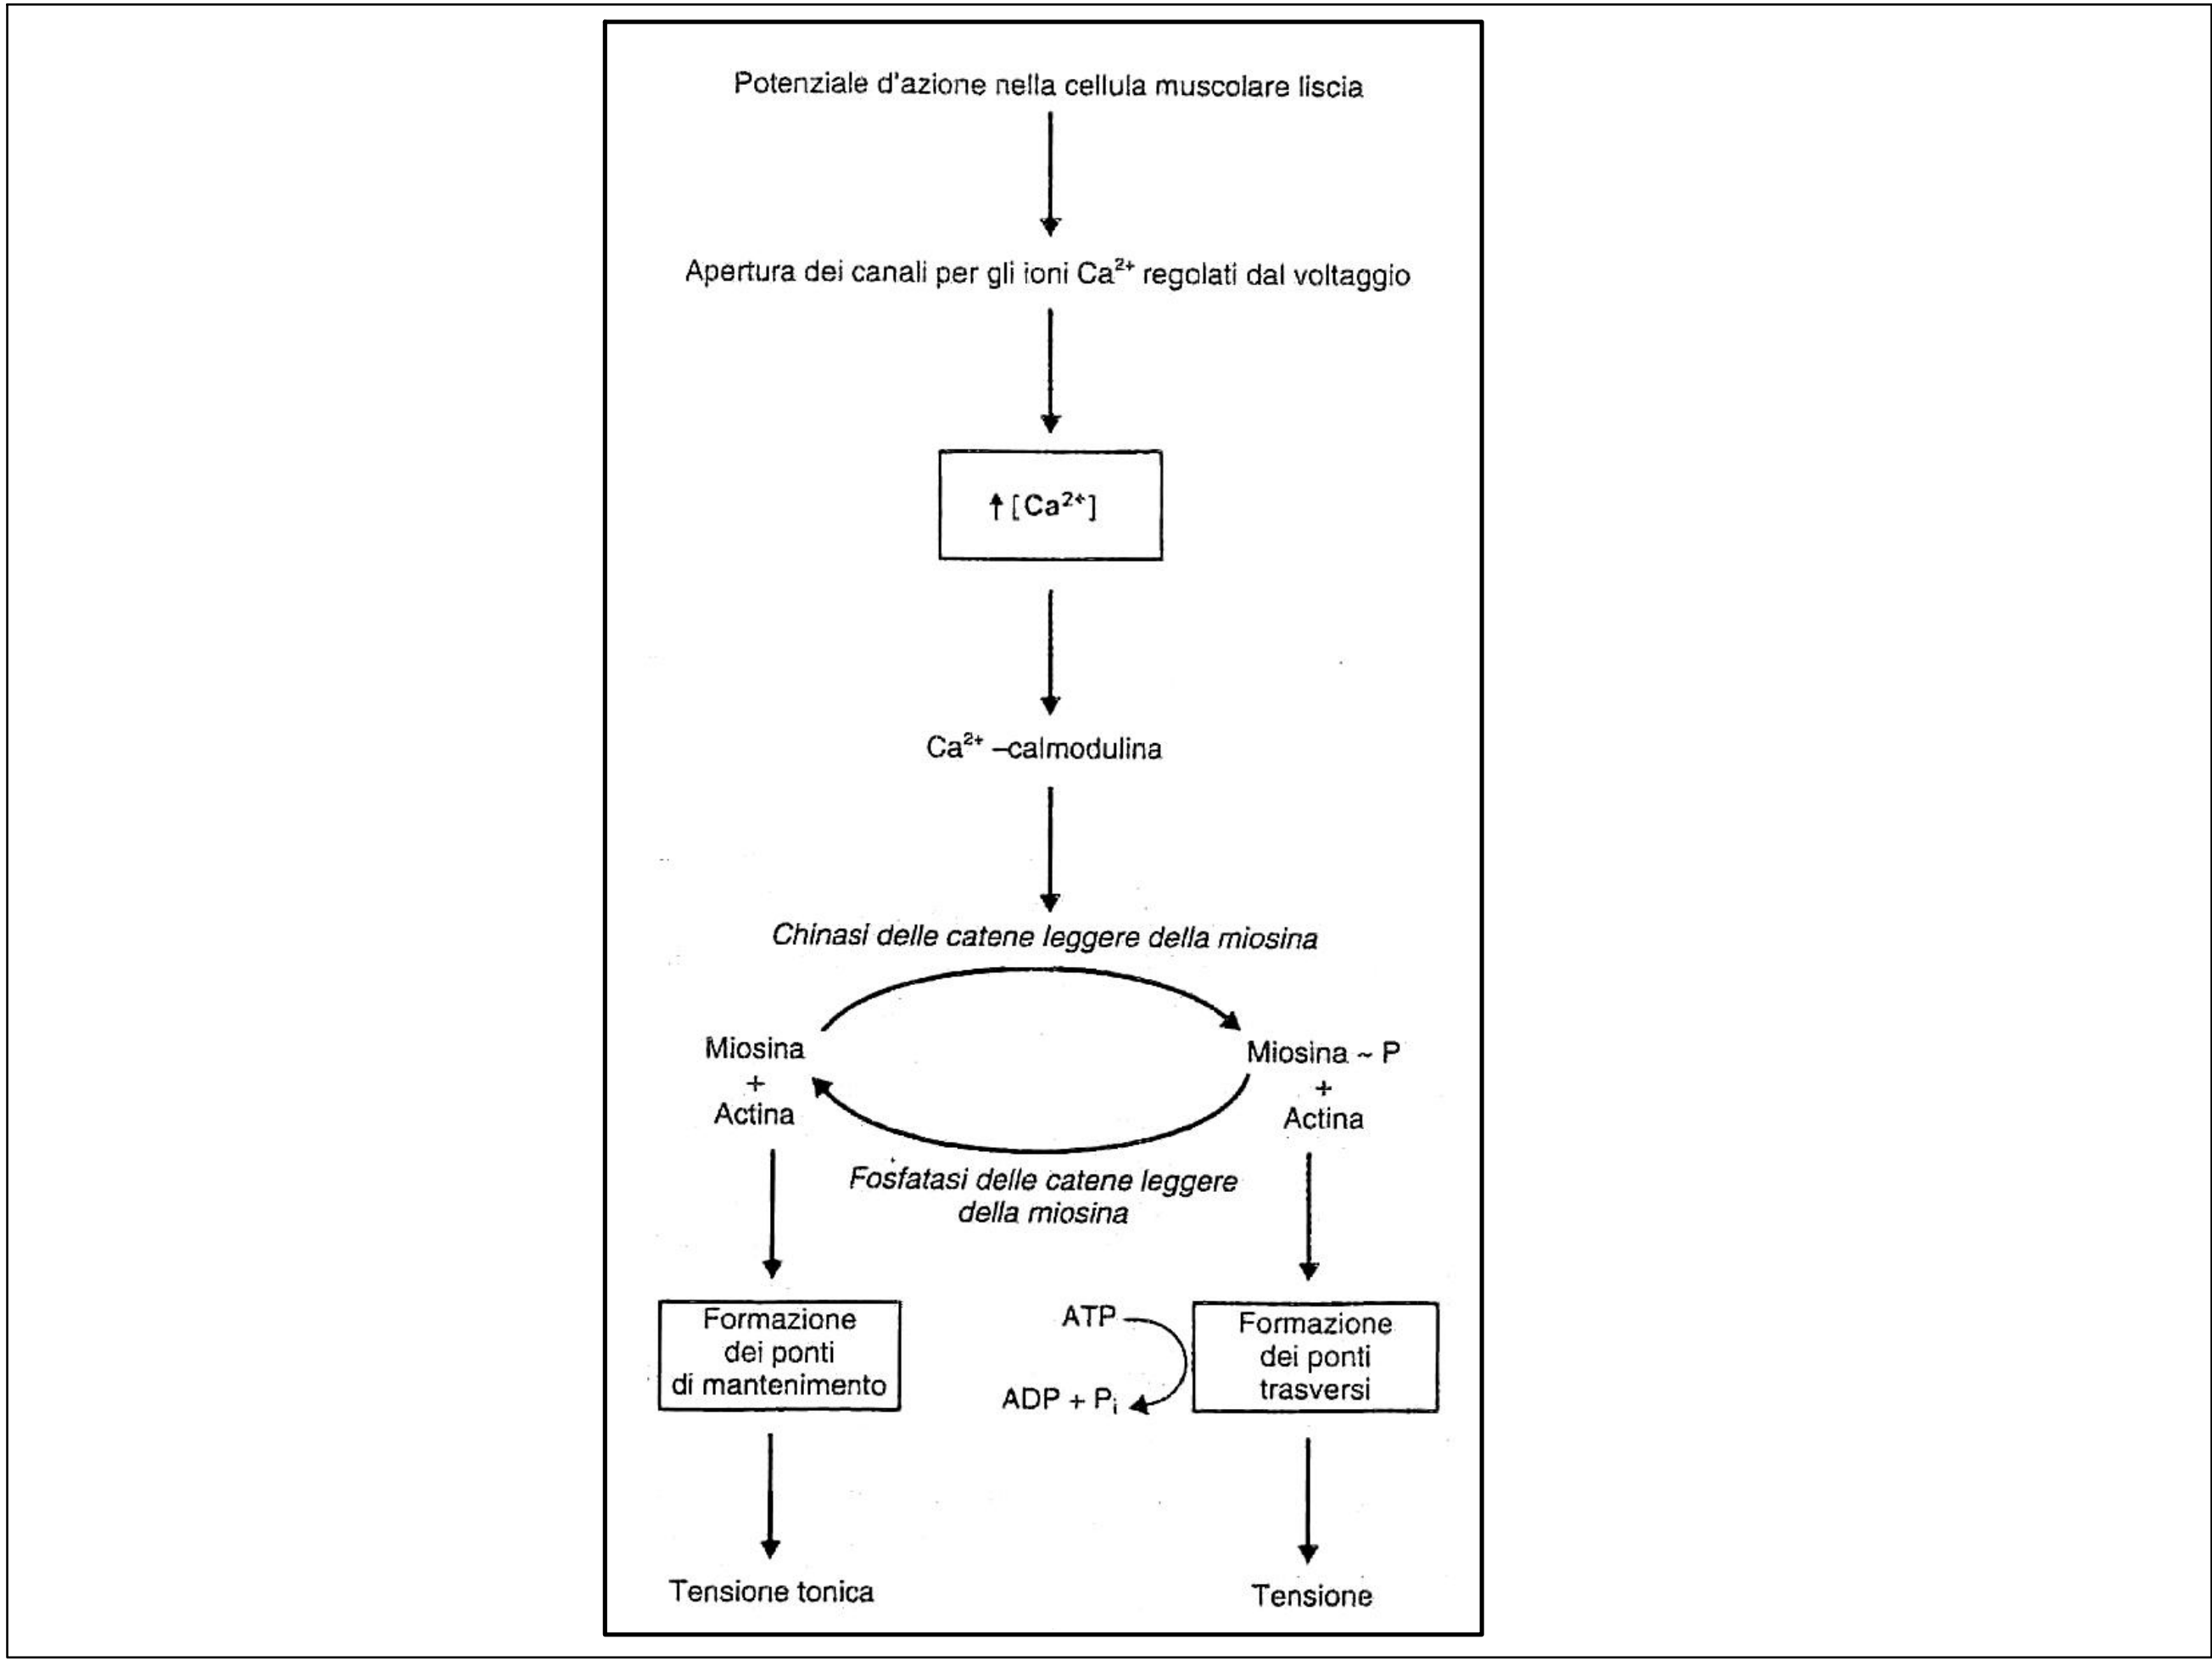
Potenziale d'azione nella cellula muscolare liscia

Apertura dei canali per gli ioni $Ca^{2+}$ regolati dal voltaggio

↑ [$Ca^{2+}$]

$Ca^{2+}$ –calmodulina

*Chinasi delle catene leggere della miosina*

Miosina + Actina

Miosina ~ P + Actina

*Fosfatasi delle catene leggere della miosina*

Formazione dei ponti di mantenimento

ATP

ADP + $P_i$

Formazione dei ponti trasversi

Tensione tonica

Tensione